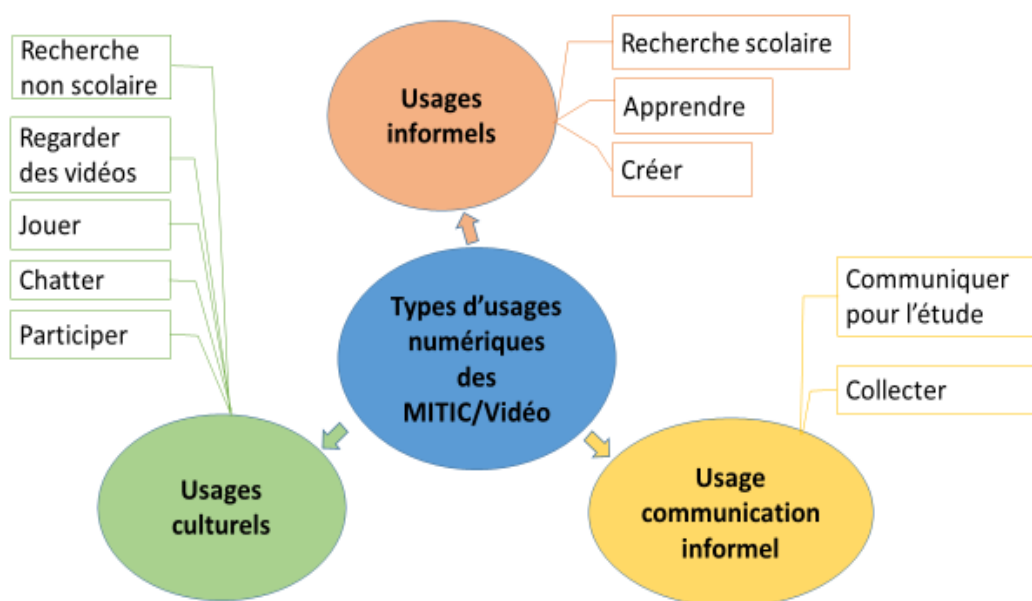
Types d'usages numériques des MITIC/Vidéo

Usages informels

Recherche scolaire

Apprendre

Créer

Usages culturels

Recherche non scolaire

Regarder des vidéos

Jouer

Chatter

Participer

Usage communication informel

Communiquer pour l'étude

Collecter